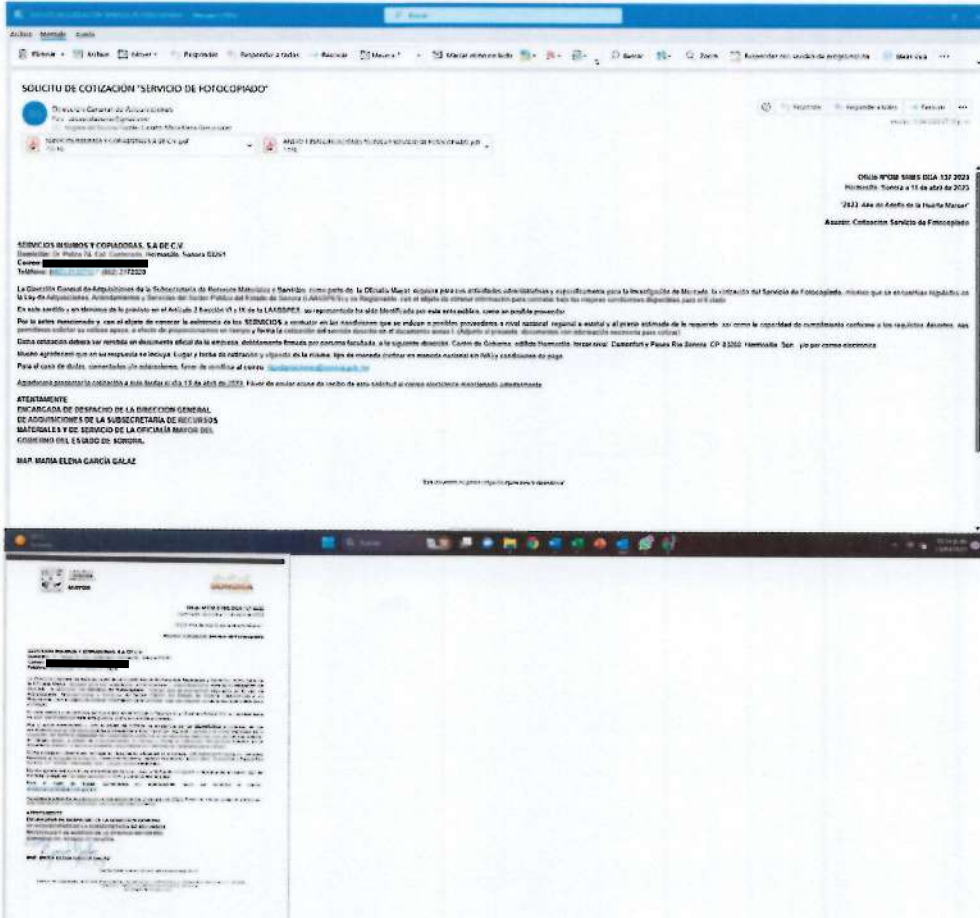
SOLICITU DE COTIZACIÓN "SERVICIO DE FOTOCOPIADO"

Dirección General de Adquisiciones

Archivo Mensaje Ayuda

Eliminar Archivar Mover Responder Responder a todos Reenviar Marcar como no leído Buscar Zoom Más opciones

Oficio N°OM-SRMS-DGA-137 2023
Hermosillo, Sonora a 11 de abril de 2023

"2023: Año de Adolfo de la Huerta Marcor"

Asunto: Cotización Servicio de Fotocopiado

SERVICIOS INSUMOS Y COPIADORAS, S.A DE C.V.
Domicilio: Dr. Peña 74, Col. Centenario, Hermosillo, Sonora 83261
Correo: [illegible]
Teléfono: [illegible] (662) 2172323

La Dirección General de Adquisiciones de la Subsecretaría de Recursos Materiales y Servicios, como parte de la Oficialía Mayor, requiere para sus actividades administrativas y específicamente para la Investigación de Mercado, la cotización del Servicio de Fotocopiado, mismos que se encuentran regulados en la Ley de Adquisiciones, Arrendamientos y Servicios del Sector Público del Estado de Sonora (LAASSPES) y su Reglamento, con el objeto de obtener información para contratar bajo las mejores condiciones disponibles para el Estado.

En este sentido y en términos de lo previsto en el Artículo 2 fracción VI y IX de la LAASSPES, su representada ha sido identificada por este ente público, como un posible proveedor.

Por lo antes mencionado y con el objeto de conocer la existencia de los SERVICIOS a contratar en las condiciones que se indican o posibles proveedores a nivel nacional, regional o estatal y el precio estimado de lo requerido, así como la capacidad de cumplimiento conforme a los requisitos descritos, nos permitimos solicitar su valioso apoyo, a efecto de proporcionarnos en tiempo y forma la cotización del servicio descrito en el documento anexo I. (Adjunto al presente, documentos con información necesaria para cotizar)

Dicha cotización deberá ser remitida en documento oficial de la empresa, debidamente firmada por persona facultada, a la siguiente dirección: Centro de Gobierno, edificio Hermosillo, tercer nivel, Comonfort y Paseo Río Sonora, CP 83280, Hermosillo, Son., y/o por correo electrónico.

Mucho agradeceré que en su respuesta se incluya: Lugar y fecha de cotización y vigencia de la misma, tipo de moneda (cotizar en moneda nacional sin IVA) y condiciones de pago.

Para el caso de dudas, comentarios y/o aclaraciones, favor de remitirse al correo: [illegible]

Agradecería presentar la cotización a más tardar el día 13 de abril de 2023. Favor de enviar acuse de recibo de esta solicitud al correo electrónico mencionado anteriormente.

ATENTAMENTE
ENCARGADA DE DESPACHO DE LA DIRECCIÓN GENERAL DE ADQUISICIONES DE LA SUBSECRETARÍA DE RECURSOS MATERIALES Y DE SERVICIO DE LA OFICIALÍA MAYOR DEL GOBIERNO DEL ESTADO DE SONORA.

MAP. MARÍA ELENA GARCÍA GALAZ

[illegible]

SERVICIOS INSUMOS Y COPIADORAS, S.A DE C.V.

ATENTAMENTE

MAP. MARÍA ELENA GARCÍA GALAZ